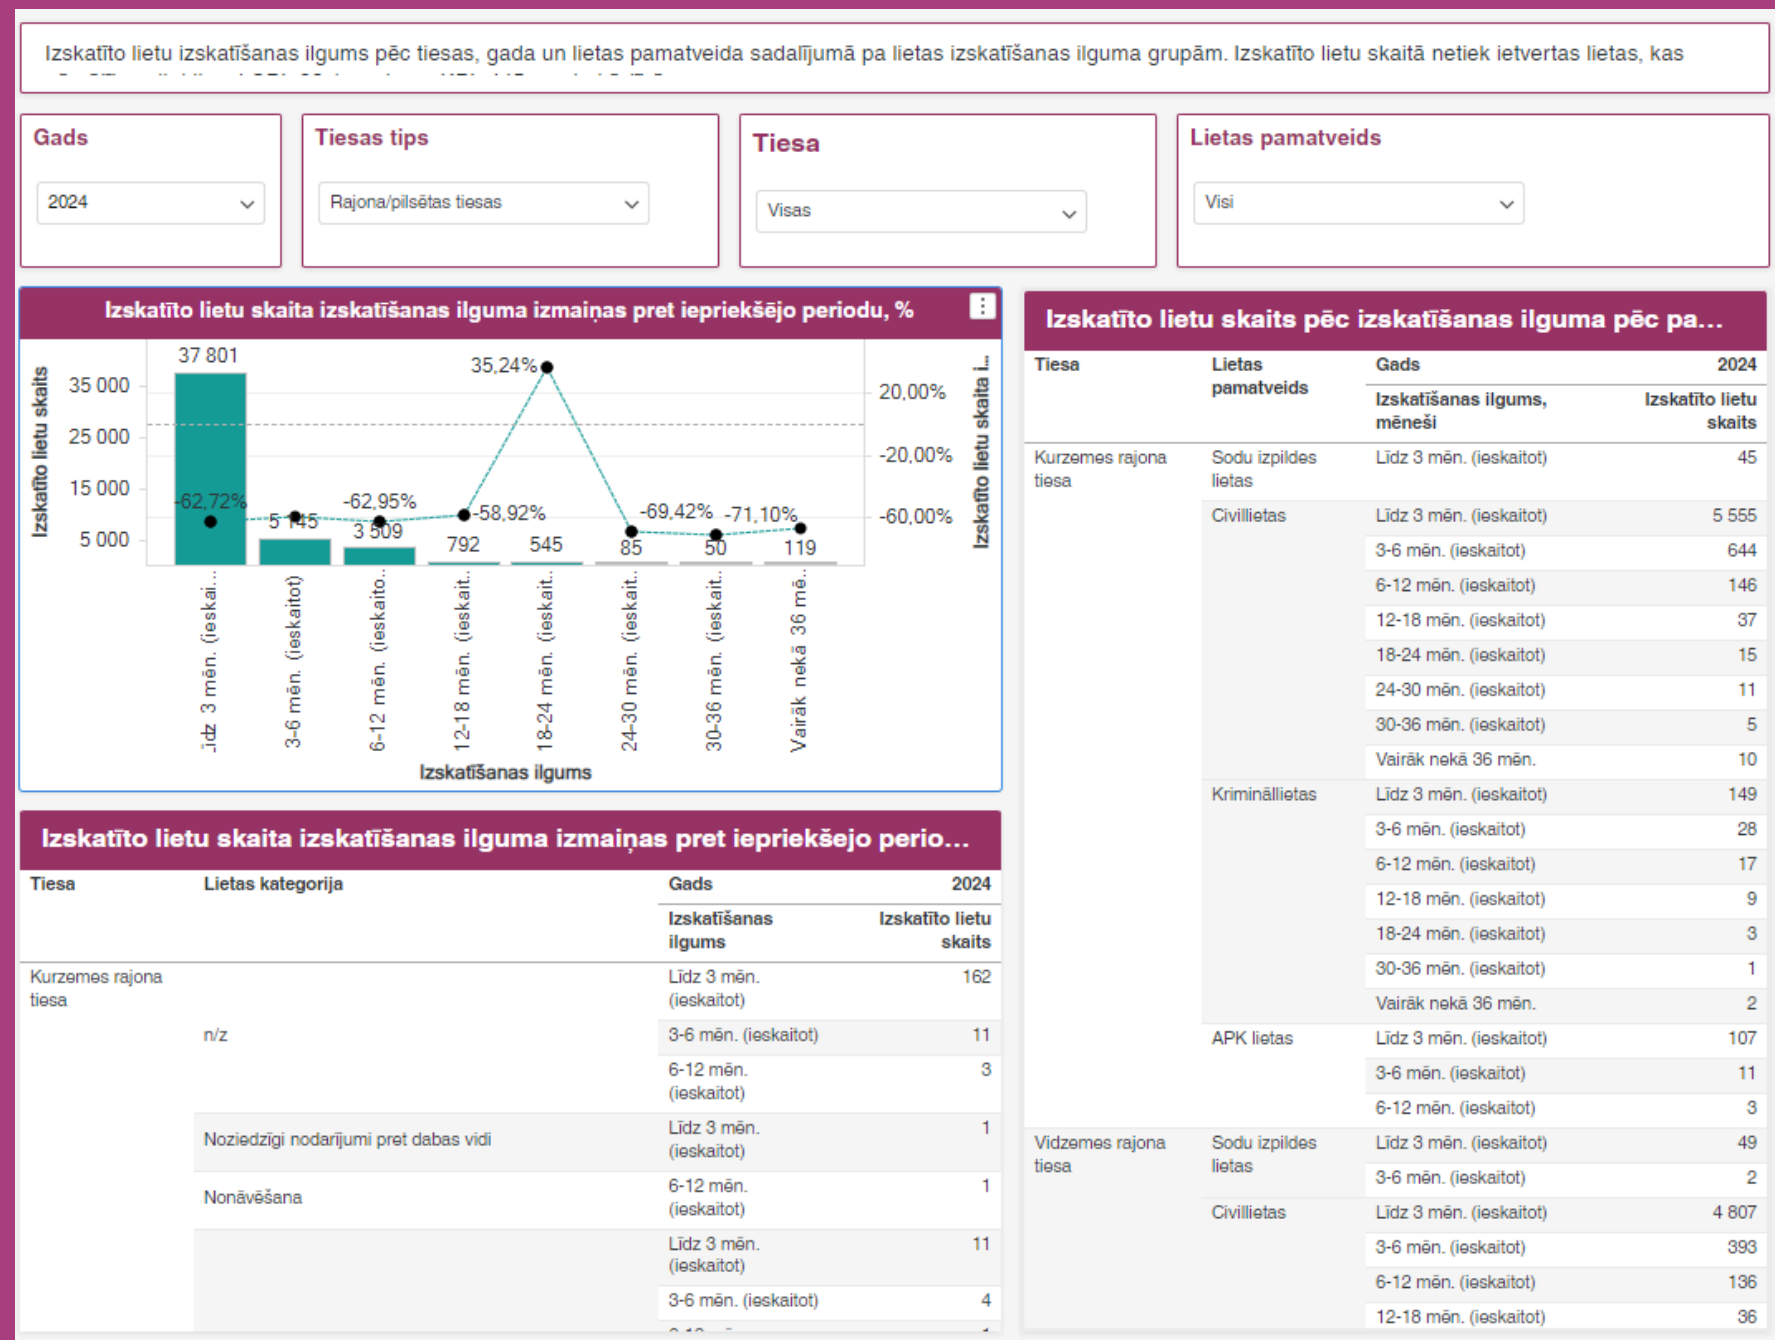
Izskatīto lietu izskatīšanas ilgums pēc tiesas, gada un lietas pamatveida sadalījumā pa lietas izskatīšanas ilguma grupām. Izskatīto lietu skaitā netiek ietvertas lietas, kas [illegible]

Gads
2024

Tiesas tips
Rajona/pilsētas tiesas

Tiesa
Visas

Lietas pamatveids
Visi

Izskatīto lietu skaita izskatīšanas ilguma izmaiņas pret iepriekšējo periodu, %

Izskatīto lietu skaits
35 000
25 000
15 000
5 000

37 801
5 145
3 509
792
545
85
50
119

-62,72%
-62,95%
-58,92%
35,24%
-69,42%
-71,10%

20,00%
-20,00%
-60,00%
Izskatīto lietu skaita i...

Līdz 3 mēn. (ieskai...
3-6 mēn. (ieskaitot)
6-12 mēn. (ieskaito...
12-18 mēn. (ieskait...
18-24 mēn. (ieskait...
24-30 mēn. (ieskait...
30-36 mēn. (ieskait...
Vairāk nekā 36 mē...
Izskatīšanas ilgums

Izskatīto lietu skaita izskatīšanas ilguma izmaiņas pret iepriekšejo perio...

| Tiesa | Lietas kategorija | Gads / Izskatīšanas ilgums | 2024 / Izskatīto lietu skaits |
|---|---|---|---|
| Kurzemes rajona tiesa | | Līdz 3 mēn. (ieskaitot) | 162 |
| | n/z | 3-6 mēn. (ieskaitot) | 11 |
| | | 6-12 mēn. (ieskaitot) | 3 |
| | Noziedzīgi nodarījumi pret dabas vidi | Līdz 3 mēn. (ieskaitot) | 1 |
| | Nonāvēšana | 6-12 mēn. (ieskaitot) | 1 |
| | | Līdz 3 mēn. (ieskaitot) | 11 |
| | | 3-6 mēn. (ieskaitot) | 4 |

Izskatīto lietu skaits pēc izskatīšanas ilguma pēc pa...

| Tiesa | Lietas pamatveids | Gads / Izskatīšanas ilgums, mēneši | 2024 / Izskatīto lietu skaits |
|---|---|---|---|
| Kurzemes rajona tiesa | Sodu izpildes lietas | Līdz 3 mēn. (ieskaitot) | 45 |
| | Civillietas | Līdz 3 mēn. (ieskaitot) | 5 555 |
| | | 3-6 mēn. (ieskaitot) | 644 |
| | | 6-12 mēn. (ieskaitot) | 146 |
| | | 12-18 mēn. (ieskaitot) | 37 |
| | | 18-24 mēn. (ieskaitot) | 15 |
| | | 24-30 mēn. (ieskaitot) | 11 |
| | | 30-36 mēn. (ieskaitot) | 5 |
| | | Vairāk nekā 36 mēn. | 10 |
| | Krimināllietas | Līdz 3 mēn. (ieskaitot) | 149 |
| | | 3-6 mēn. (ieskaitot) | 28 |
| | | 6-12 mēn. (ieskaitot) | 17 |
| | | 12-18 mēn. (ieskaitot) | 9 |
| | | 18-24 mēn. (ieskaitot) | 3 |
| | | 30-36 mēn. (ieskaitot) | 1 |
| | | Vairāk nekā 36 mēn. | 2 |
| | APK lietas | Līdz 3 mēn. (ieskaitot) | 107 |
| | | 3-6 mēn. (ieskaitot) | 11 |
| | | 6-12 mēn. (ieskaitot) | 3 |
| Vidzemes rajona tiesa | Sodu izpildes lietas | Līdz 3 mēn. (ieskaitot) | 49 |
| | | 3-6 mēn. (ieskaitot) | 2 |
| | Civillietas | Līdz 3 mēn. (ieskaitot) | 4 807 |
| | | 3-6 mēn. (ieskaitot) | 393 |
| | | 6-12 mēn. (ieskaitot) | 136 |
| | | 12-18 mēn. (ieskaitot) | 36 |